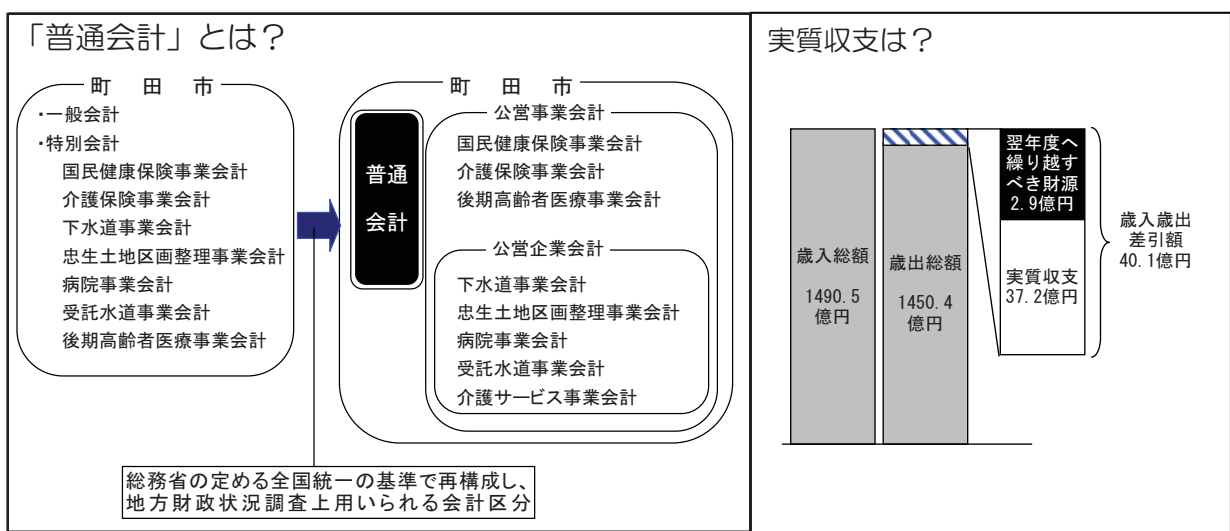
「普通会計」とは？

町　田　市
・一般会計
・特別会計
国民健康保険事業会計
介護保険事業会計
下水道事業会計
忠生土地区画整理事業会計
病院事業会計
受託水道事業会計
後期高齢者医療事業会計

町　田　市
普通会計
公営事業会計
国民健康保険事業会計
介護保険事業会計
後期高齢者医療事業会計
公営企業会計
下水道事業会計
忠生土地区画整理事業会計
病院事業会計
受託水道事業会計
介護サービス事業会計

総務省の定める全国統一の基準で再構成し、地方財政状況調査上用いられる会計区分

実質収支は？

歳入総額
1490.5
億円

歳出総額
1450.4
億円

翌年度へ繰り越すべき財源
2.9億円

実質収支
37.2億円

歳入歳出
差引額
40.1億円